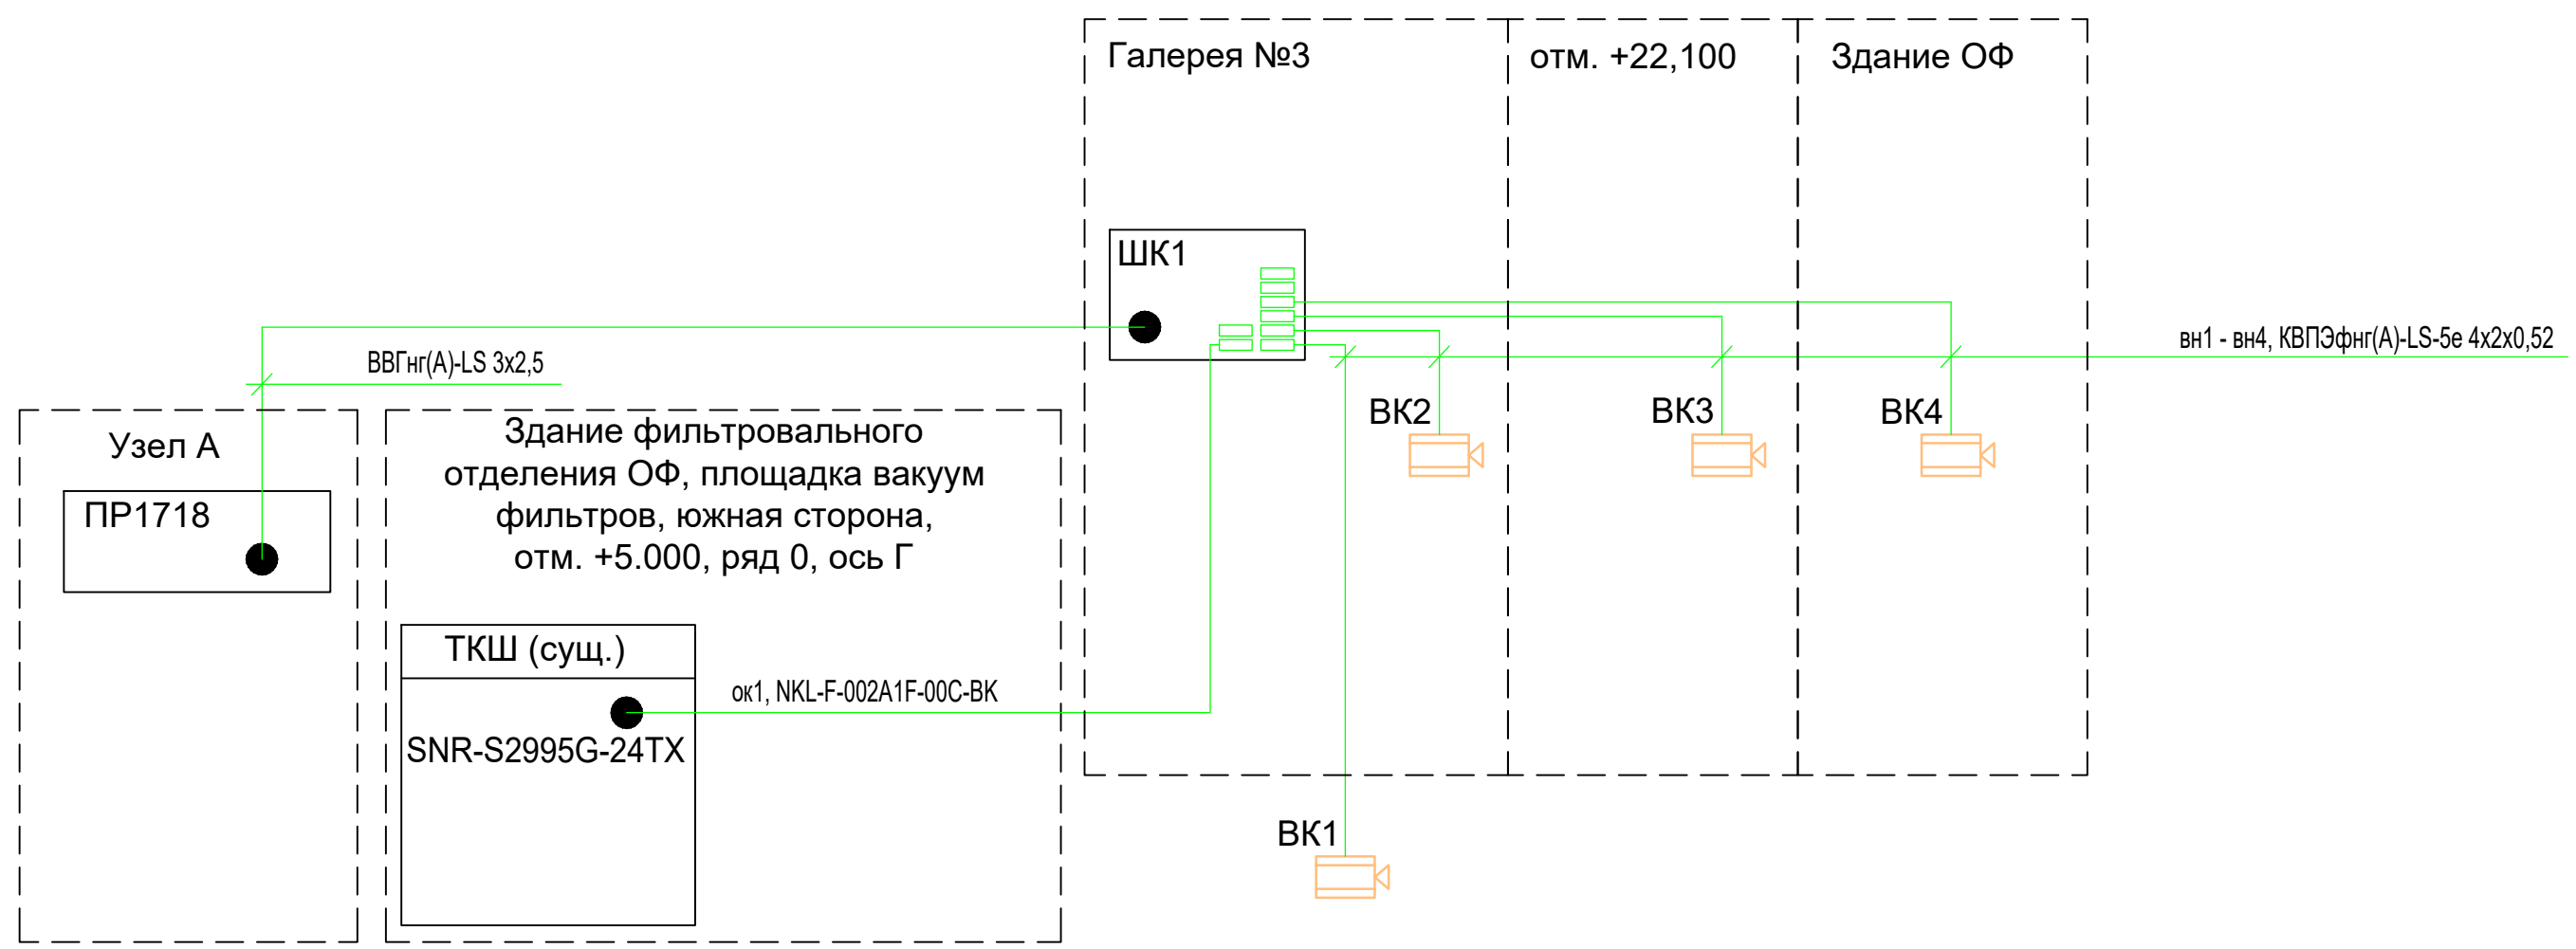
Галерея №3

отм. +22,100

Здание ОФ

ШК1

вн1 - вн4, КВПЭфнг(A)-LS-5е 4х2х0,52

ВВГнг(A)-LS 3х2,5

ВК2

ВК3

ВК4

Узел А

ПР1718

Здание фильтровального отделения ОФ, площадка вакуум фильтров, южная сторона, отм. +5.000, ряд 0, ось Г

ТКШ (сущ.)

ок1, NKL-F-002A1F-00C-BK

SNR-S2995G-24TX

ВК1